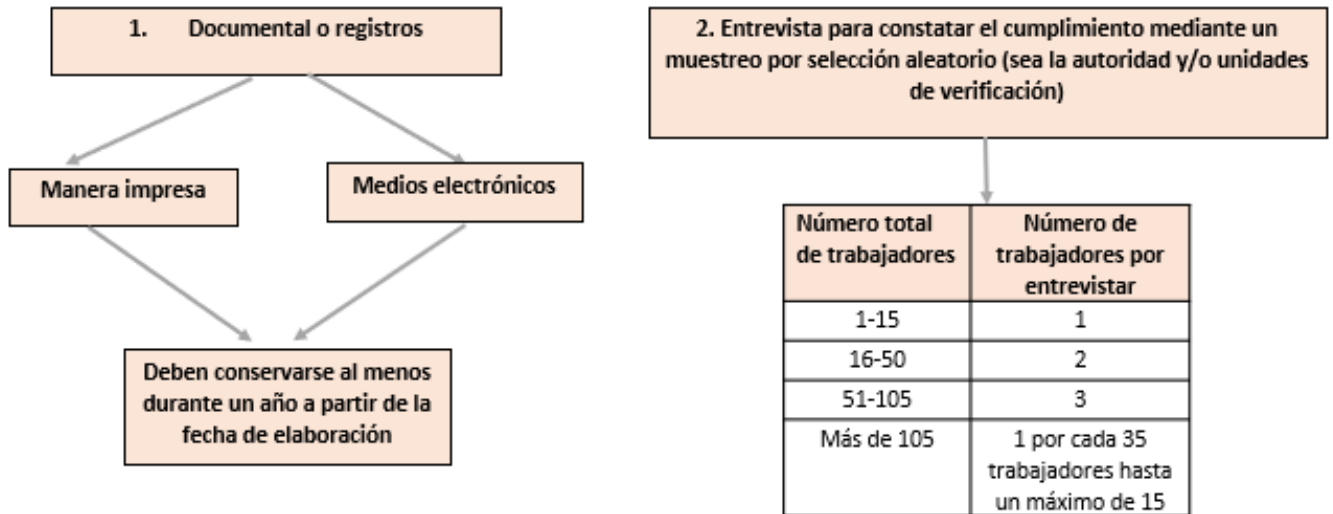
1. Documental o registros

Manera impresa

Medios electrónicos

Deben conservarse al menos durante un año a partir de la fecha de elaboración

2. Entrevista para constatar el cumplimiento mediante un muestreo por selección aleatorio (sea la autoridad y/o unidades de verificación)

| Número total de trabajadores | Número de trabajadores por entrevistar |
|---|---|
| 1-15 | 1 |
| 16-50 | 2 |
| 51-105 | 3 |
| Más de 105 | 1 por cada 35 trabajadores hasta un máximo de 15 |